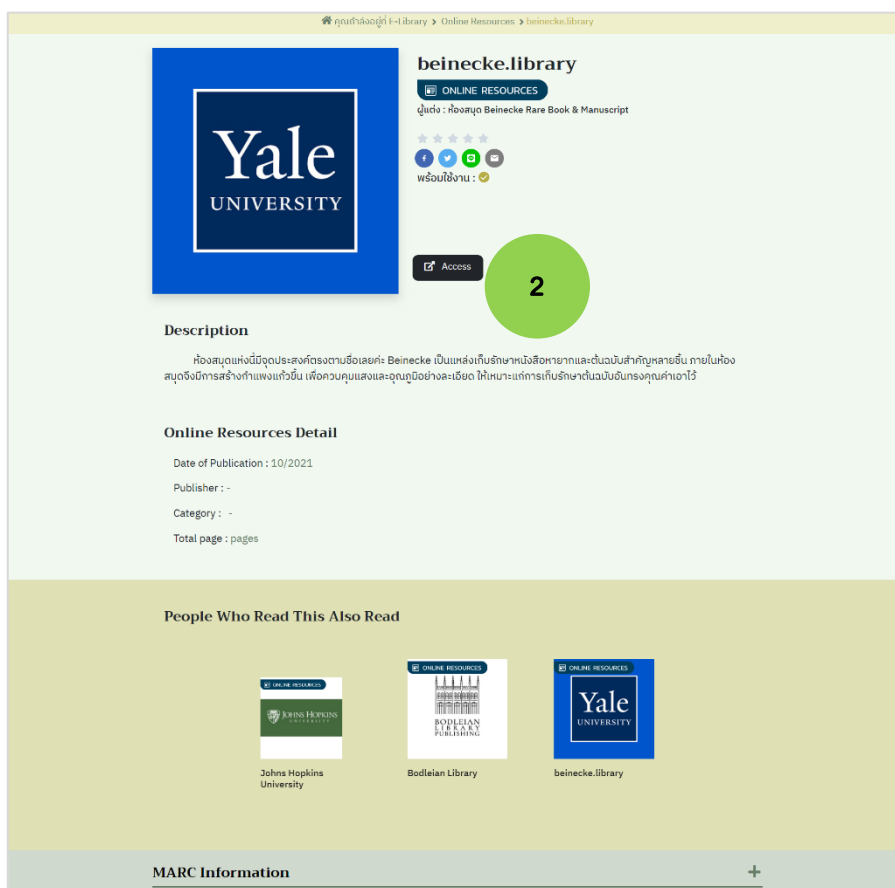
คุณกำลังอยู่ที่ E-Library > Online Resources > beinecke.library

Yale UNIVERSITY

beinecke.library

ONLINE RESOURCES

ผู้แต่ง : ห้องสมุด Beinecke Rare Book & Manuscript

พร้อมใช้งาน :

Access

2

Description

ห้องสมุดแห่งนี้มีจุดประสงค์ตรงตามชื่อเลยค่ะ Beinecke เป็นแหล่งเก็บรักษาหนังสือหายากและต้นฉบับสำคัญหลายชิ้น ภายในห้องสมุดจึงมีการสร้างกำแพงแก้วขึ้น เพื่อควบคุมแสงและอุณภูมิอย่างละเอียด ให้เหมาะแก่การเก็บรักษาต้นฉบับอันทรงคุณค่าเอาไว้

Online Resources Detail

Date of Publication : 10/2021

Publisher : -

Category : -

Total page : pages

People Who Read This Also Read

ONLINE RESOURCES
JOHNS HOPKINS UNIVERSITY
Johns Hopkins University

ONLINE RESOURCES
BODLEIAN LIBRARY PUBLISHING
Bodleian Library

ONLINE RESOURCES
Yale UNIVERSITY
beinecke.library

MARC Information
+